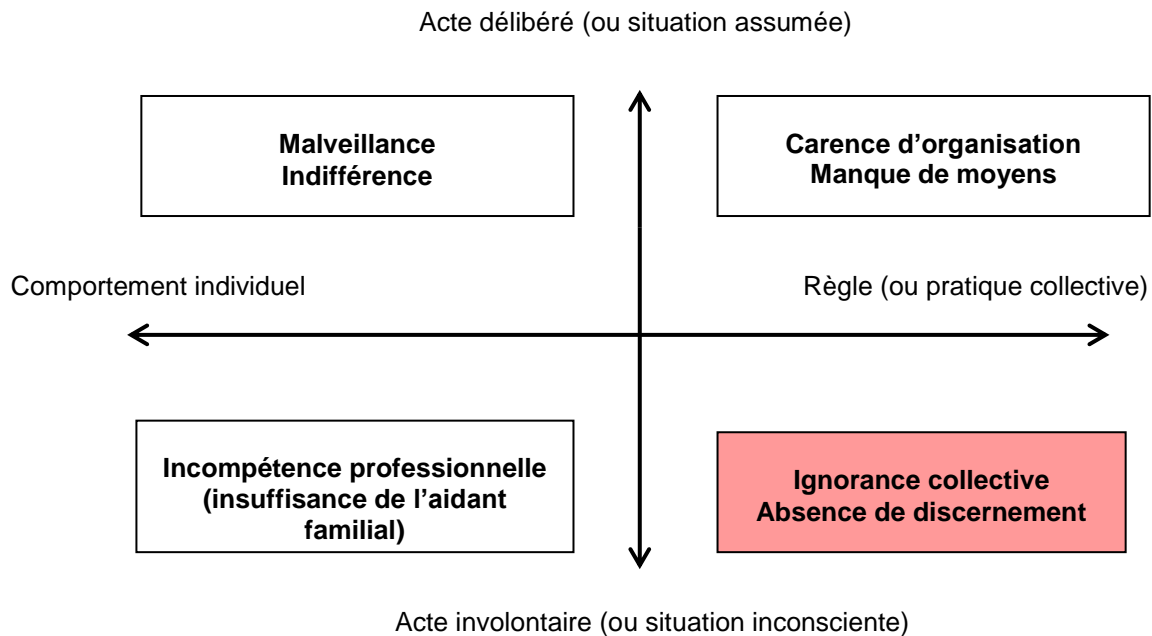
Acte délibéré (ou situation assumée)

**Malveillance**
**Indifférence**

**Carence d’organisation**
**Manque de moyens**

Comportement individuel

Règle (ou pratique collective)

**Incompétence professionnelle (insuffisance de l’aidant familial)**

**Ignorance collective**
**Absence de discernement**

Acte involontaire (ou situation inconsciente)